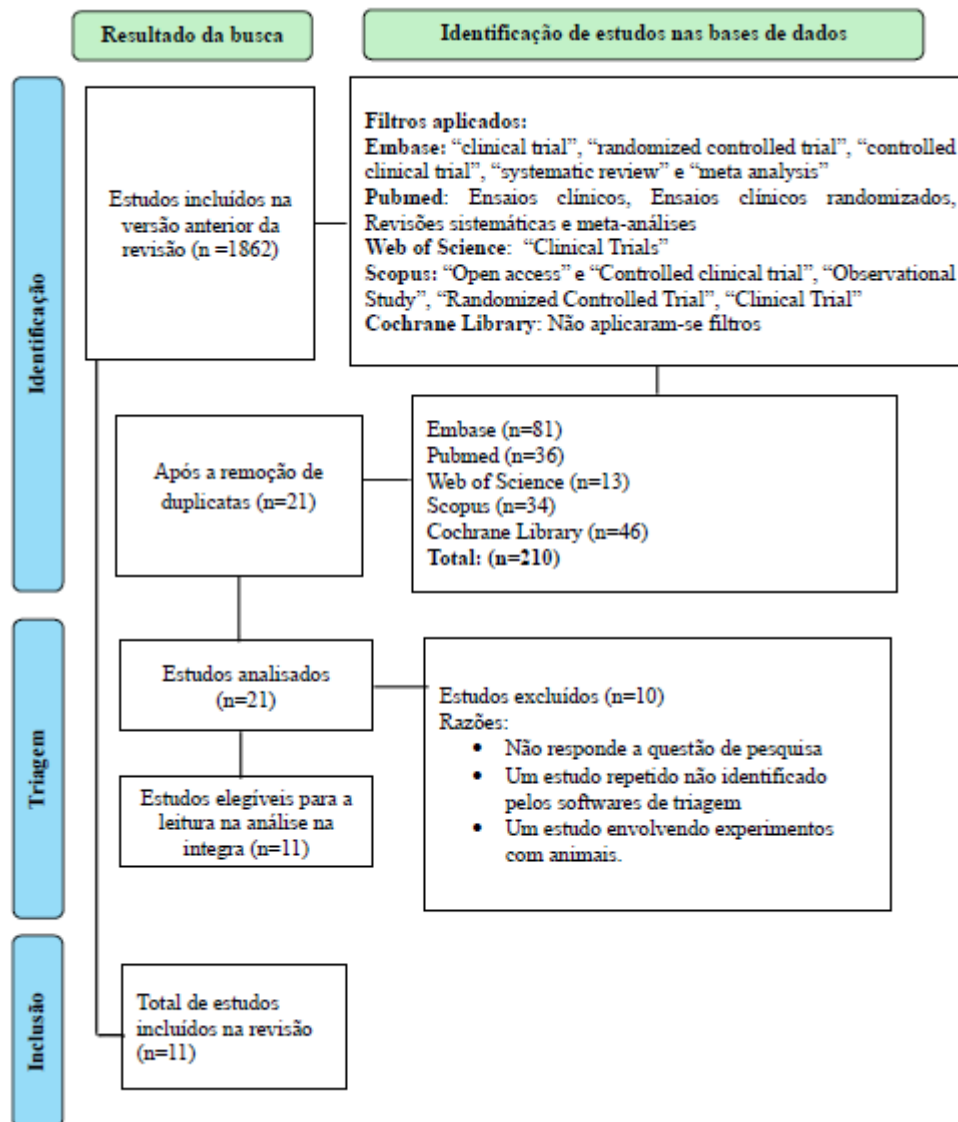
Resultado da busca

Identificação de estudos nas bases de dados

Identificação

Estudos incluídos na versão anterior da revisão (n =1862)

Filtros aplicados:
Embase: "clinical trial", "randomized controlled trial", "controlled clinical trial", "systematic review" e "meta analysis"
Pubmed: Ensaios clínicos, Ensaios clínicos randomizados, Revisões sistemáticas e meta-análises
Web of Science: "Clinical Trials"
Scopus: "Open access" e "Controlled clinical trial", "Observational Study", "Randomized Controlled Trial", "Clinical Trial"
Cochrane Library: Não aplicaram-se filtros

Após a remoção de duplicatas (n=21)

Embase (n=81)
Pubmed (n=36)
Web of Science (n=13)
Scopus (n=34)
Cochrane Library (n=46)
Total: (n=210)

Triagem

Estudos analisados (n=21)

Estudos excluídos (n=10)
Razões:
• Não responde a questão de pesquisa
• Um estudo repetido não identificado pelos softwares de triagem
• Um estudo envolvendo experimentos com animais.

Estudos elegíveis para a leitura na análise na integra (n=11)

Inclusão

Total de estudos incluídos na revisão (n=11)